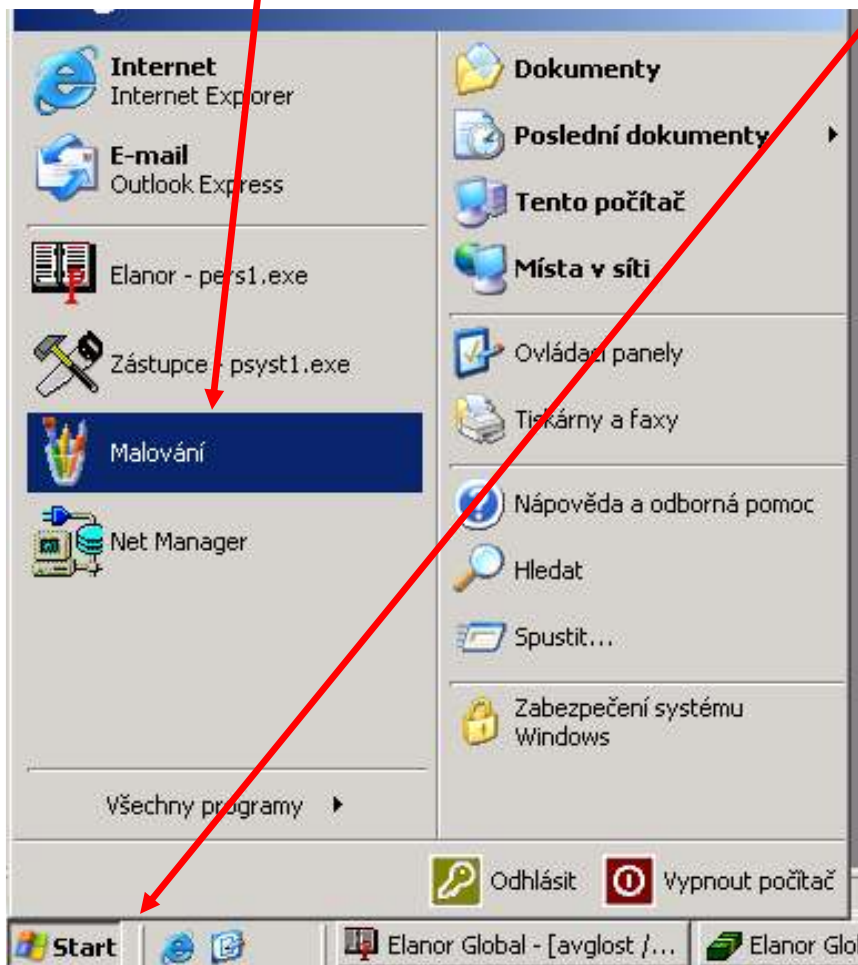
Internet
Internet Explorer

E-mail
Outlook Express

Elanor - pers1.exe

Zástupce - psyst1.exe

Malování

Net Manager

Všechny programy

Dokumenty

Poslední dokumenty

Tento počítač

Místa v síti

Ovládací panely

Tiskárny a faxy

Nápověda a odborná pomoc

Hledat

Spustit...

Zabezpečení systému Windows

Odhlásit

Vypnout počítač

Start

Elanor Global - [avglost /...

Elanor Glo